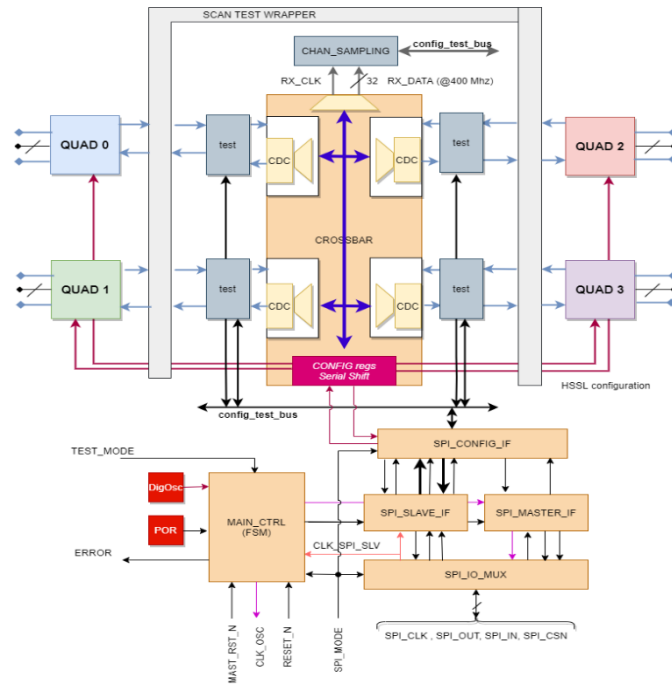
SCAN TEST WRAPPER

CHAN_SAMPLING

config_test_bus

RX_CLK

32

RX_DATA (@400 Mhz)

QUAD 0

test

CDC

CDC

test

QUAD 2

CROSSBAR

QUAD 1

test

CDC

CDC

test

QUAD 3

CONFIG regs
Serial Shift

HSSL configuration

config_test_bus

SPI_CONFIG_IF

TEST_MODE

DigOsc

MAIN_CTRL
(FSM)

SPI_SLAVE_IF

SPI_MASTER_IF

POR

CLK_SPI_SLV

ERROR

SPI_IO_MUX

SPI_CLK , SPI_OUT, SPI_IN, SPI_CSN

MAST_RST_N

CLK_OSC

RESET_N

SPI_MODE